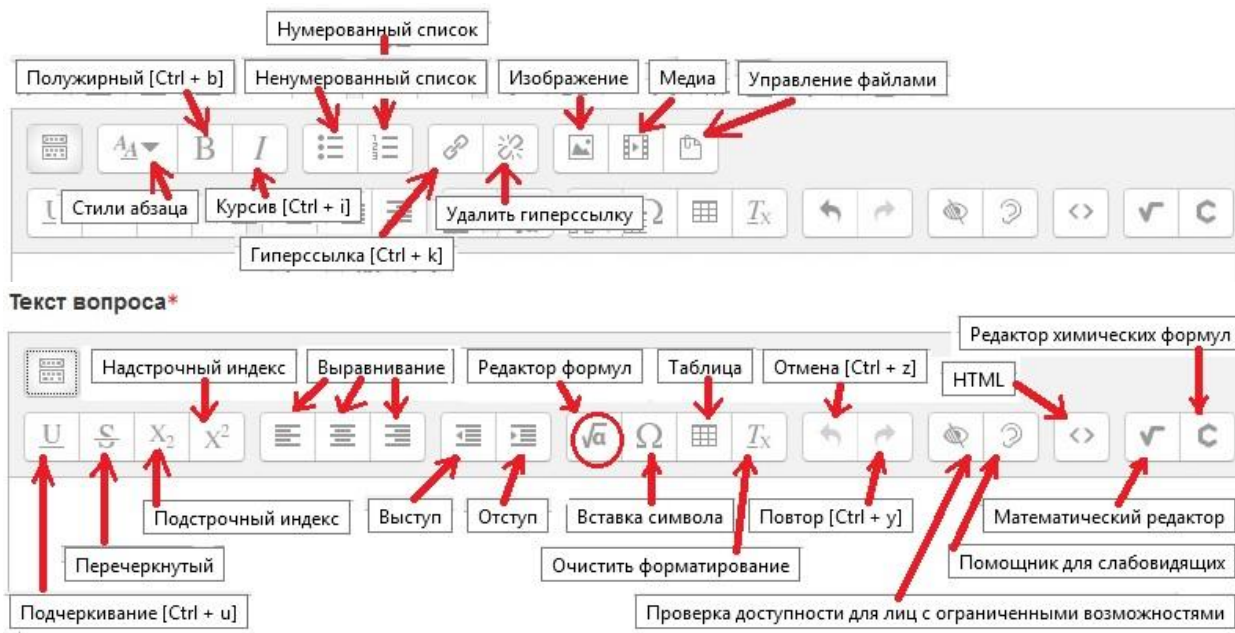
Нумерованный список
Полужирный [Ctrl + b]
Ненумерованный список
Изображение
Медиа
Управление файлами
Стили абзаца
Курсив [Ctrl + i]
Удалить гиперссылку
Гиперссылка [Ctrl + k]

Текст вопроса*

Редактор химических формул
Надстрочный индекс
Выравнивание
Редактор формул
Таблица
Отмена [Ctrl + z]
HTML
Подстрочный индекс
Выступ
Отступ
Вставка символа
Повтор [Ctrl + y]
Математический редактор
Перечеркнутый
Очистить форматирование
Помощник для слабовидящих
Подчеркивание [Ctrl + u]
Проверка доступности для лиц с ограниченными возможностями